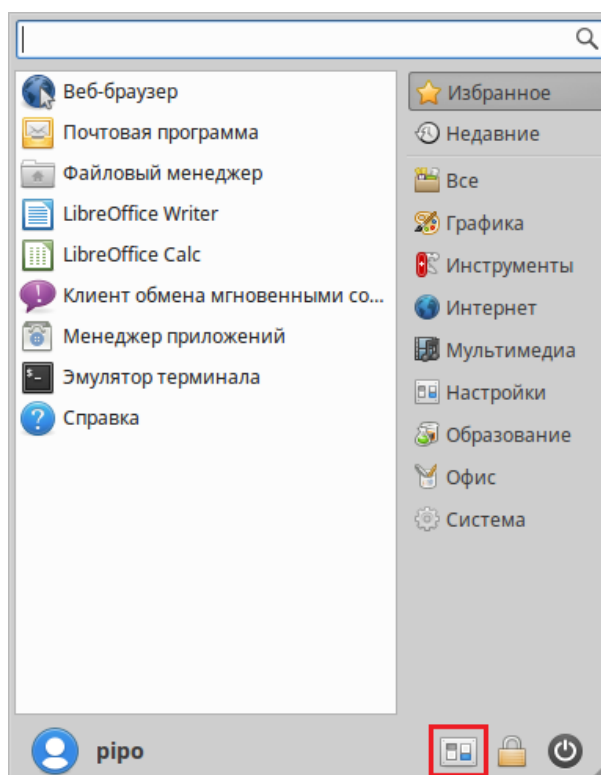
Веб-браузер
Почтовая программа
Файловый менеджер
LibreOffice Writer
LibreOffice Calc
Клиент обмена мгновенными со...
Менеджер приложений
Эмулятор терминала
Справка

Избранное
Недавние
Все
Графика
Инструменты
Интернет
Мультимедиа
Настройки
Образование
Офис
Система

pipo